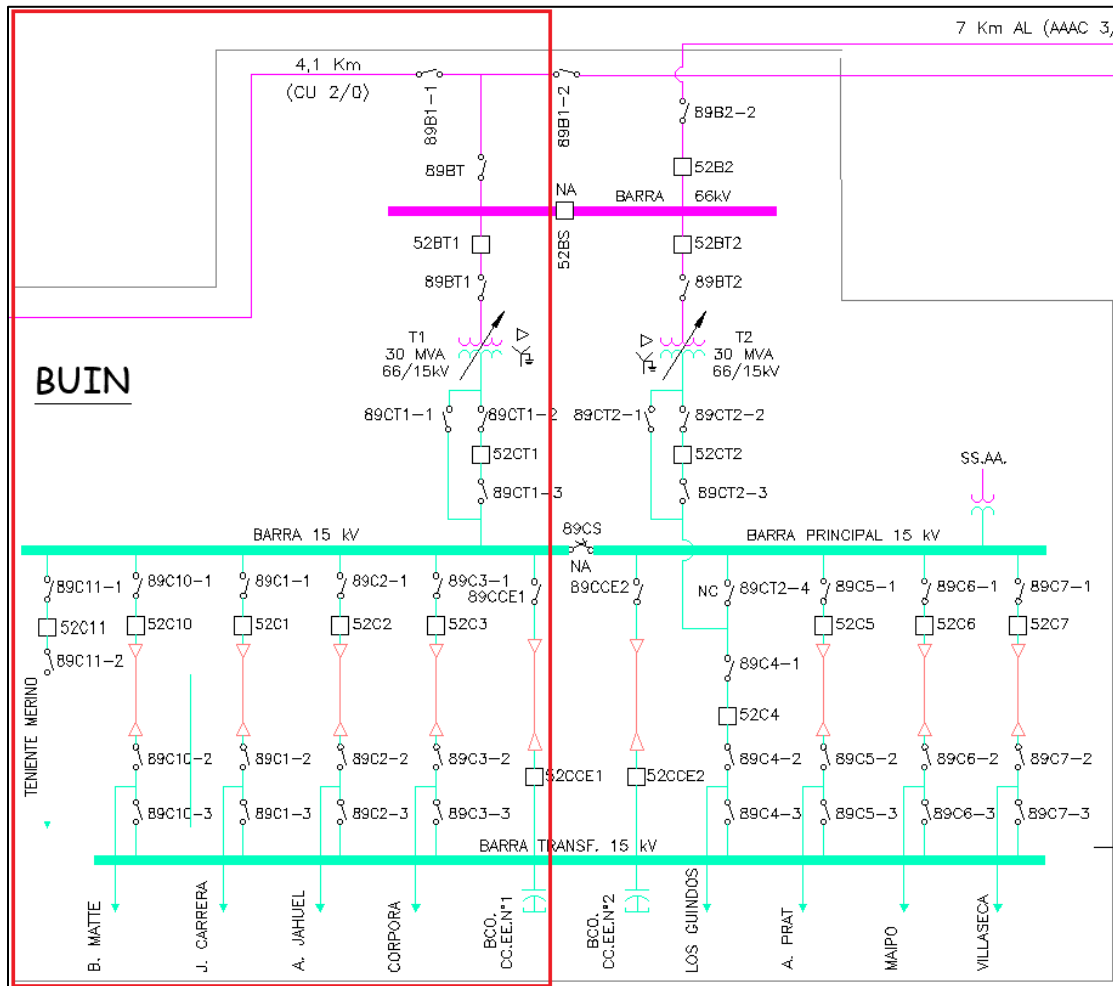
7 Km AL (AAAC 3/

4,1 Km
(CU 2/0)

89B1-1
89B1-2
89B2-2
89BT
52B2
NA
BARRA 66kV
52BT1
52BS
52BT2
89BT1
89BT2

BUIN

T1
30 MVA
66/15kV
T2
30 MVA
66/15kV

89CT1-1
89CT1-2
89CT2-1
89CT2-2
52CT1
52CT2
SS.AA.
89CT1-3
89CT2-3

89CS
BARRA 15 kV
BARRA PRINCIPAL 15 kV
NA

89C11-1
89C10-1
89C1-1
89C2-1
89C3-1
89CCE1
89CCE2
NC
89CT2-4
89C5-1
89C6-1
89C7-1

52C11
52C10
52C1
52C2
52C3
52C5
52C6
52C7

89C11-2
89C4-1
52C4

TENIENTE MERINO

89C10-2
89C1-2
89C2-2
89C3-2
52CCE1
52CCE2
89C4-2
89C5-2
89C6-2
89C7-2

89C10-3
89C1-3
89C2-3
89C3-3
89C4-3
89C5-3
89C6-3
89C7-3

BARRA TRANSF. 15 kV

B. MATTE
J. CARRERA
A. JAHUEL
CORPORA
BCO. CC.EE.N°1
BCO. CC.EE.N°2
LOS GUINDOS
A. PRAT
MAIPO
VILLASECA